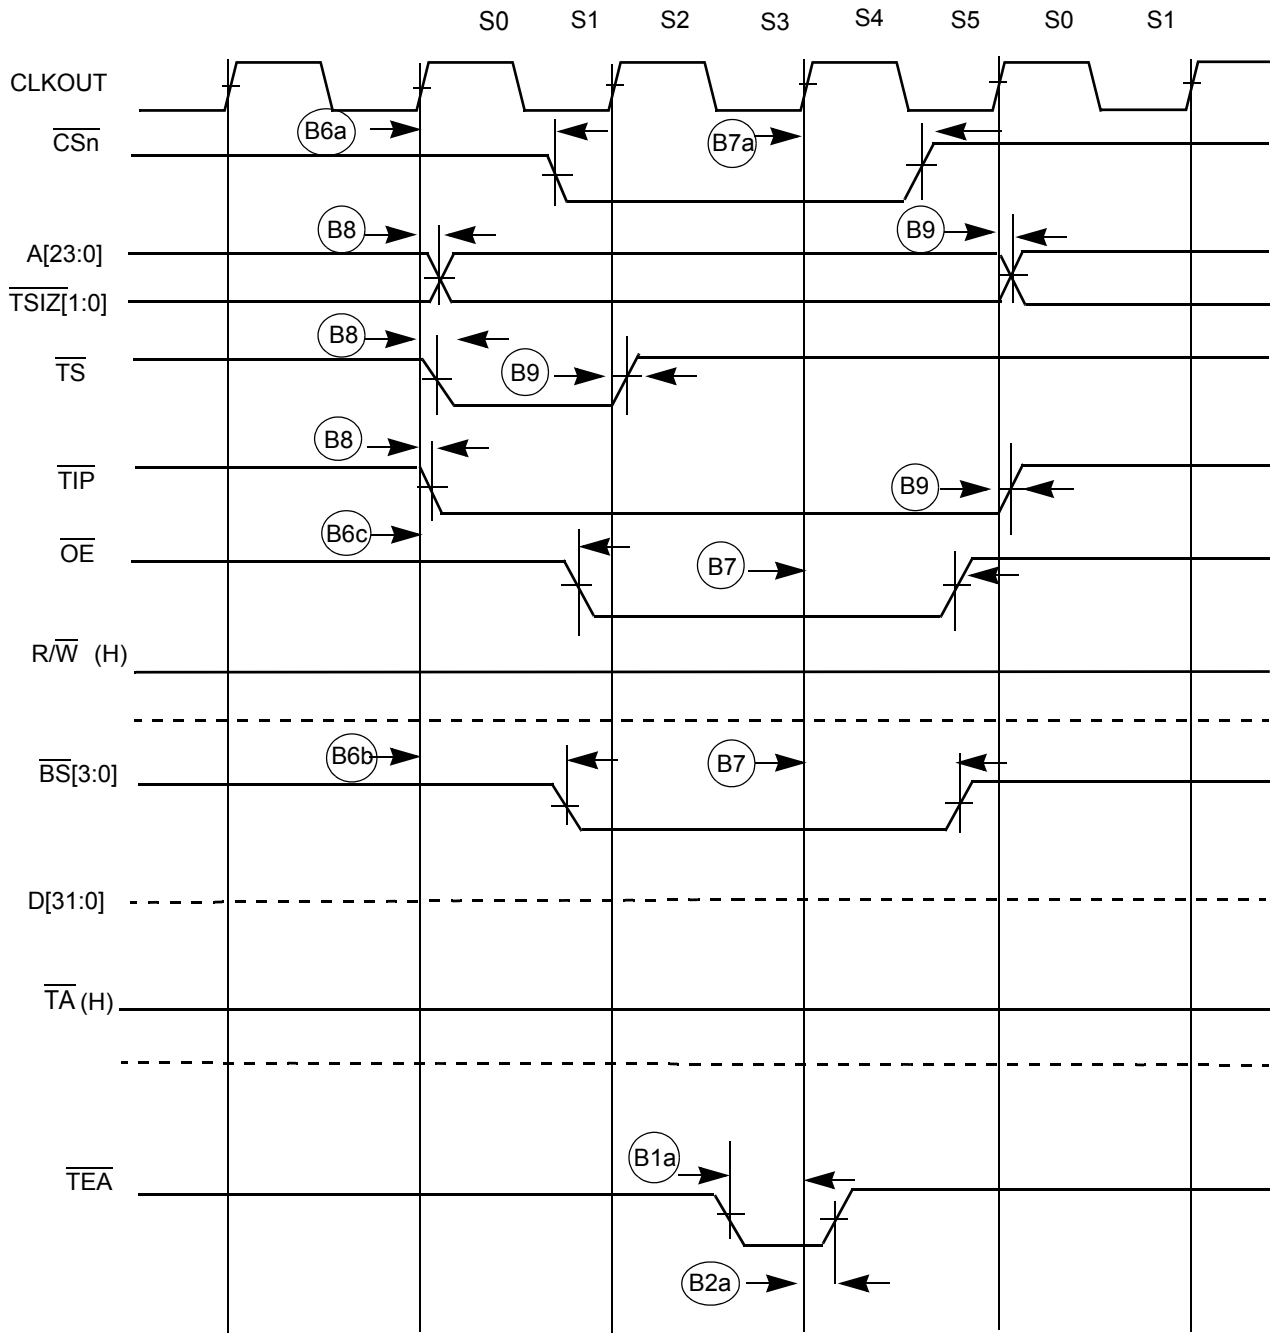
S0 S1 S2 S3 S4 S5 S0 S1

CLKOUT

$\overline{CSn}$

B6a

B7a

B8

B9

A[23:0]

$\overline{TSIZ}$[1:0]

B8

$\overline{TS}$

B9

B8

$\overline{TIP}$

B9

B6c

$\overline{OE}$

B7

R/$\overline{W}$ (H)

B6b

$\overline{BS}$[3:0]

B7

D[31:0]

$\overline{TA}$ (H)

B1a

$\overline{TEA}$

B2a